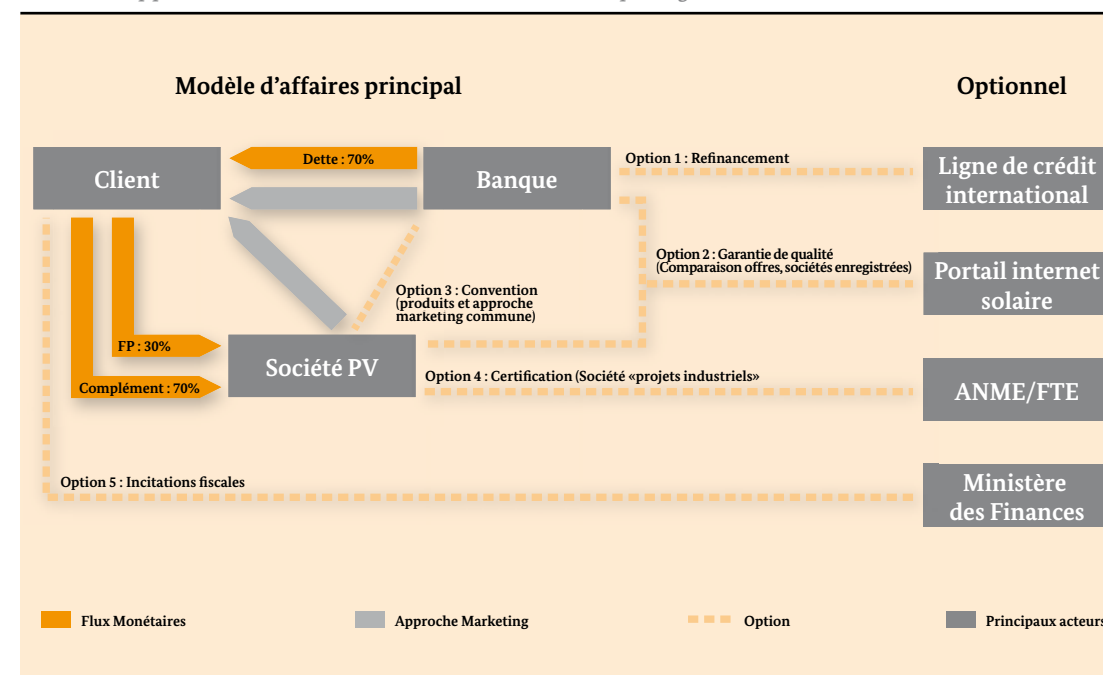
Modèle d'affaires principal

Optionnel

Client

Dette : 70%

Banque

Option 1 : Refinancement

Ligne de crédit international

Option 2 : Garantie de qualité (Comparaison offres, sociétés enregistrées)

Portail internet solaire

Option 3 : Convention (produits et approche marketing commune)

FP : 30%

Société PV

Complément : 70%

Option 4 : Certification (Société «projets industriels»

ANME/FTE

Option 5 : Incitations fiscales

Ministère des Finances

Flux Monétaires

Approche Marketing

Option

Principaux acteurs